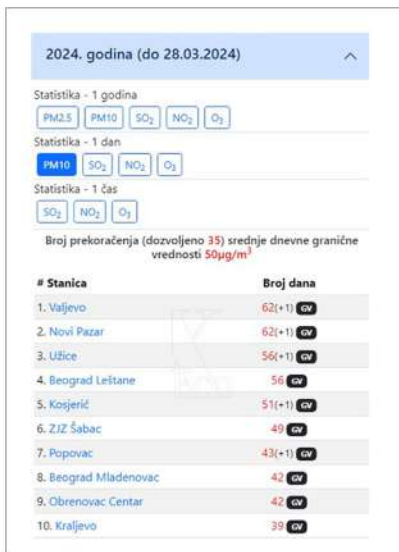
2024. godina (do 28.03.2024)

Statistika - 1 godina

PM2.5 PM10 $SO_2$ $NO_2$ $O_3$

Statistika - 1 dan

PM10 $SO_2$ $NO_2$ $O_3$

Statistika - 1 čas

$SO_2$ $NO_2$ $O_3$

Broj prekoračenja (dozvoljeno 35) srednje dnevne granične vrednosti 50µg/m$^3$

| # Stanica | Broj dana |
|---|---|
| 1. Valjevo | 62(+1) GV |
| 2. Novi Pazar | 62(+1) GV |
| 3. Užice | 56(+1) GV |
| 4. Beograd Leštane | 56 GV |
| 5. Kosjerić | 51(+1) GV |
| 6. ZJZ Šabac | 49 GV |
| 7. Popovac | 43(+1) GV |
| 8. Beograd Mladenovac | 42 GV |
| 9. Obrenovac Centar | 42 GV |
| 10. Kraljevo | 39 GV |